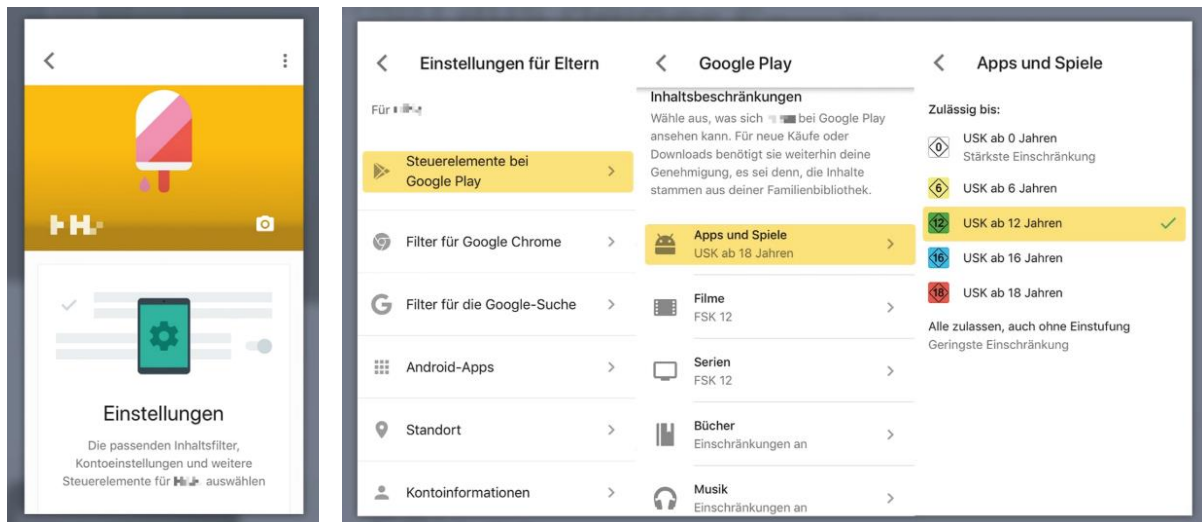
Einstellungen

Die passenden Inhaltsfilter, Kontoeinstellungen und weitere Steuerelemente für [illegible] auswählen

Einstellungen für Eltern

Für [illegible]

Steuerelemente bei Google Play

Filter für Google Chrome

Filter für die Google-Suche

Android-Apps

Standort

Kontoinformationen

Google Play

Inhaltsbeschränkungen

Wähle aus, was sich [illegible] bei Google Play ansehen kann. Für neue Käufe oder Downloads benötigt sie weiterhin deine Genehmigung, es sei denn, die Inhalte stammen aus deiner Familienbibliothek.

Apps und Spiele
USK ab 18 Jahren

Filme
FSK 12

Serien
FSK 12

Bücher
Einschränkungen an

Musik
Einschränkungen an

Apps und Spiele

Zulässig bis:

0 USK ab 0 Jahren
Stärkste Einschränkung

6 USK ab 6 Jahren

12 USK ab 12 Jahren

16 USK ab 16 Jahren

18 USK ab 18 Jahren

Alle zulassen, auch ohne Einstufung
Geringste Einschränkung